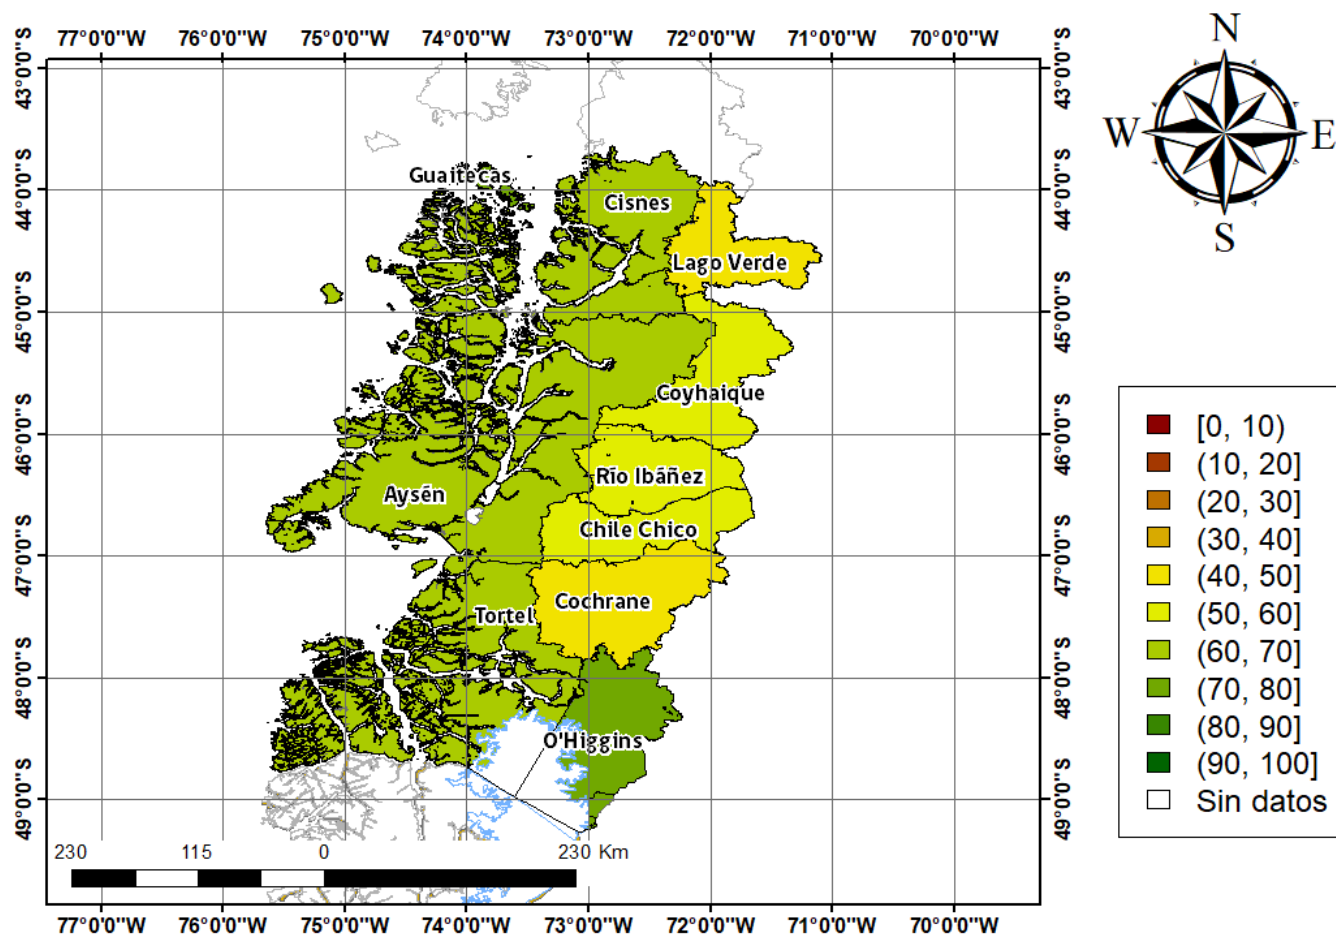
77°0'0"W 76°0'0"W 75°0'0"W 74°0'0"W 73°0'0"W 72°0'0"W 71°0'0"W 70°0'0"W

43°0'0"S 44°0'0"S 45°0'0"S 46°0'0"S 47°0'0"S 48°0'0"S 49°0'0"S

43°0'0"S 44°0'0"S 45°0'0"S 46°0'0"S 47°0'0"S 48°0'0"S 49°0'0"S

N
W E
S

Guaitecas
Cisnes
Lago Verde
Coyhaique
Río Ibáñez
Aysén
Chile Chico
Cochrane
Tortel
O'Higgins

| |
|---|
| [0, 10) |
| (10, 20] |
| (20, 30] |
| (30, 40] |
| (40, 50] |
| (50, 60] |
| (60, 70] |
| (70, 80] |
| (80, 90] |
| (90, 100] |
| Sin datos |

230 115 0 230 Km

77°0'0"W 76°0'0"W 75°0'0"W 74°0'0"W 73°0'0"W 72°0'0"W 71°0'0"W 70°0'0"W